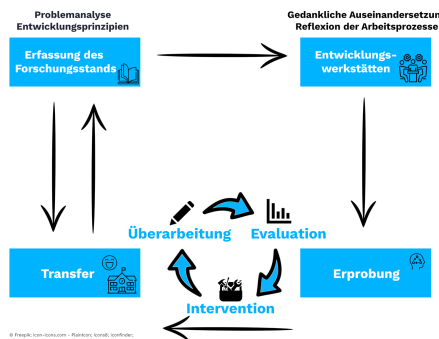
Problemanalyse
Entwicklungsprinzipien

Gedankliche Auseinandersetzun
Reflexion der Arbeitsprozesse

Erfassung des Forschungsstands

Entwicklungswerkstätten

Überarbeitung

Evaluation

Transfer

Erprobung

Intervention

© Freepik; icon-icons.com – Flaticon; iconalt; iconfinder;